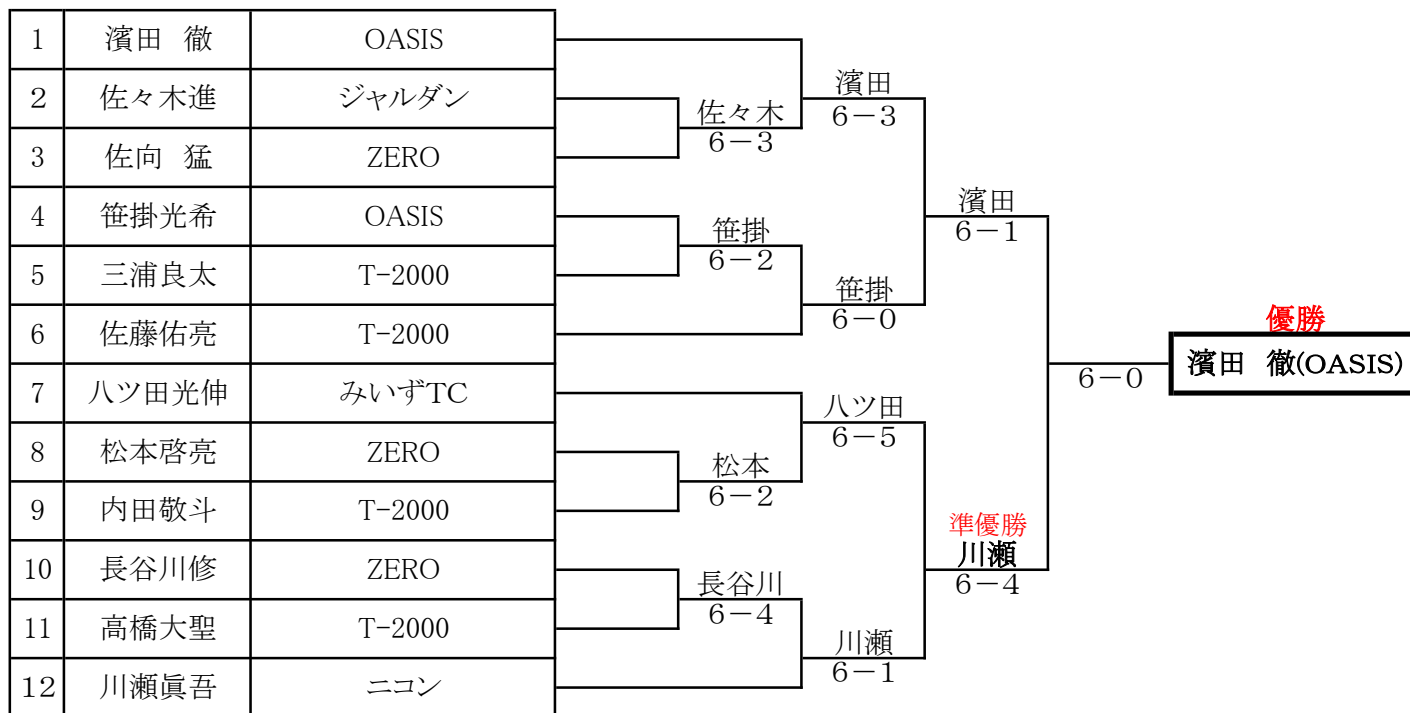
| 1 | 濱田　徹 | OASIS |
|---|---|---|
| 2 | 佐々木進 | ジャルダン |
| 3 | 佐向　猛 | ZERO |
| 4 | 笹掛光希 | OASIS |
| 5 | 三浦良太 | T-2000 |
| 6 | 佐藤佑亮 | T-2000 |
| 7 | 八ツ田光伸 | みいずTC |
| 8 | 松本啓亮 | ZERO |
| 9 | 内田敬斗 | T-2000 |
| 10 | 長谷川修 | ZERO |
| 11 | 高橋大聖 | T-2000 |
| 12 | 川瀬眞吾 | ニコン |

佐々木
6－3

濱田
6－3

笹掛
6－2

笹掛
6－0

濱田
6－1

松本
6－2

八ツ田
6－5

長谷川
6－4

川瀬
6－1

準優勝
川瀬
6－4

6－0

優勝
濱田　徹(OASIS)